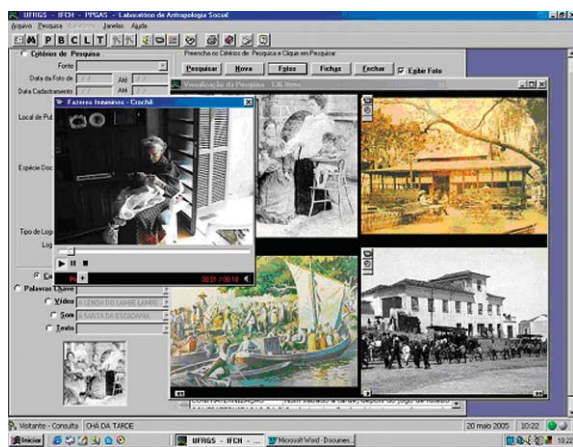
UFRGS - IFCH - PPGAS - Laboratório de Antropologia Social

Arquivo Pesquisa Janelas Ajuda

P B C L T

Critérios de Pesquisa

Preencha os Critérios de Pesquisa e Clique em Pesquisar

Fonte

Data da Foto de / / Até / /

Data Cadastramento / / Até / /

Pesquisar Nova Fotos Fichas Fechar Exibir Foto

Local de Pu

Visualização da Pesquisa - 126 Itens

Fazeres femininos - Crochê

Espécie Doc

Tipo de Log

Log

00:01 / 00:18

Palavras Chave

Vídeo A LENDA DO LAMBE LAMBE

Som A SANTA DA ESCOADA

Texto

Visitante - Consulta CHÁ DA TARDE

20 maio 2005 10:22

Iniciar UFRGS - IFCH - ... Microsoft Word - Documen...

10:22